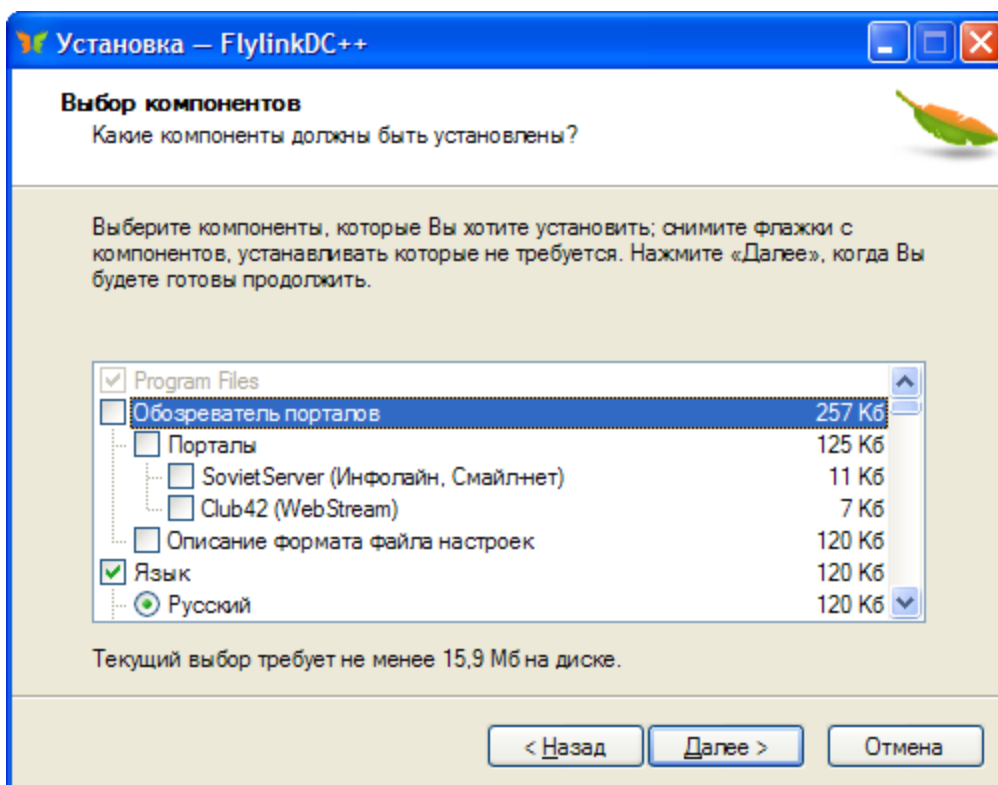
Установка — FlylinkDC++

Выбор компонентов
Какие компоненты должны быть установлены?

Выберите компоненты, которые Вы хотите установить; снимите флажки с компонентов, устанавливать которые не требуется. Нажмите «Далее», когда Вы будете готовы продолжить.

| | |
|---|---|
| Program Files | |
| Обозреватель порталов | 257 Кб |
| Порталы | 125 Кб |
| SovietServer (Инфолайн, Смайлнет) | 11 Кб |
| Club42 (WebStream) | 7 Кб |
| Описание формата файла настроек | 120 Кб |
| Язык | 120 Кб |
| Русский | 120 Кб |

Текущий выбор требует не менее 15,9 Мб на диске.

< Назад   Далее >   Отмена